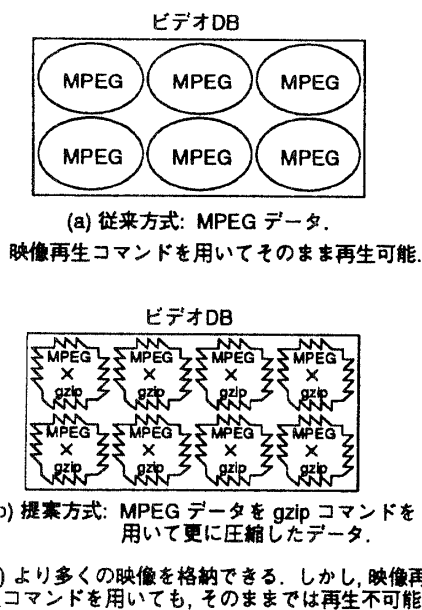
ビデオDB

MPEG MPEG MPEG

MPEG MPEG MPEG

(a) 従来方式: MPEG データ.

映像再生コマンドを用いてそのまま再生可能.

ビデオDB

MPEG × gzip MPEG × gzip MPEG × gzip MPEG × gzip

MPEG × gzip MPEG × gzip MPEG × gzip MPEG × gzip

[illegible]) 提案方式: MPEG データを gzip コマンドを用いて更に圧縮したデータ.

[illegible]) より多くの映像を格納できる. しかし, 映像再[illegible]コマンドを用いても, そのままでは再生不可能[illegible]